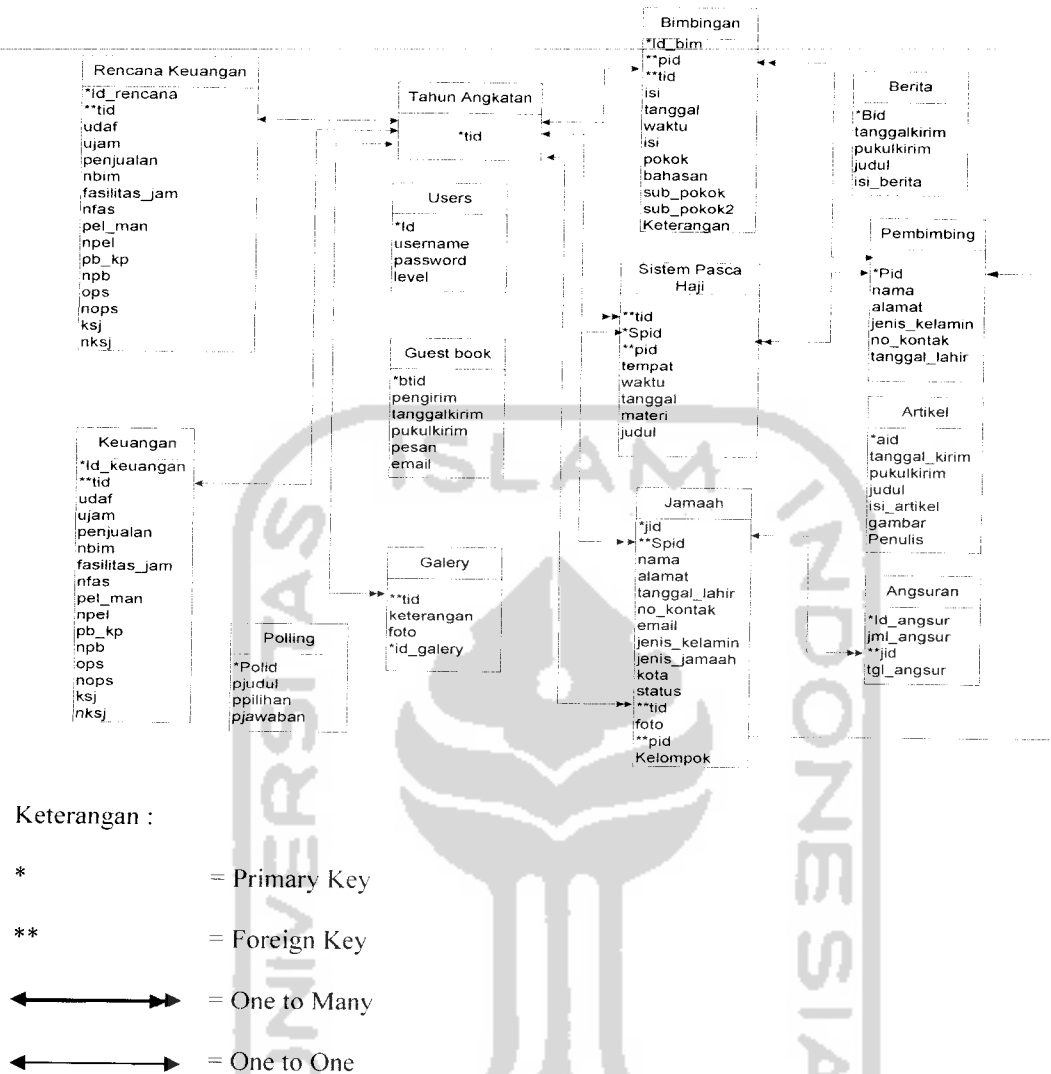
Rencana Keuangan
*Id_rencana
**tid
udaf
ujam
penjualan
nbim
fasilitas_jam
nfas
pel_man
npel
pb_kp
npb
ops
nops
ksj
nksj

Tahun Angkatan
*tid

Users
*Id
username
password
level

Guest book
*btid
pengirim
tanggalkirim
pukulkirim
pesan
email

Bimbingan
*Id_bim
**pid
**tid
isi
tanggal
waktu
isi
pokok
bahasan
sub_pokok
sub_pokok2
Keterangan

Berita
*Bid
tanggalkirim
pukulkirim
judul
isi_berita

Pembimbing
*Pid
nama
alamat
jenis_kelamin
no_kontak
tanggal_lahir

Sistem Pasca Haji
**tid
*Spid
**pid
tempat
waktu
tanggal
materi
judul

Artikel
*aid
tanggal_kirim
pukulkirim
judul
isi_artikel
gambar
Penulis

Keuangan
*Id_keuangan
**tid
udaf
ujam
penjualan
nbim
fasilitas_jam
nfas
pel_man
npel
pb_kp
npb
ops
nops
ksj
nksj

Galery
**tid
keterangan
foto
*id_galery

Polling
*Polid
pjudul
ppilihan
pjawaban

Jamaah
*jid
**Spid
nama
alamat
tanggal_lahir
no_kontak
email
jenis_kelamin
jenis_jamaah
kota
status
**tid
foto
**pid
Kelompok

Angsuran
*Id_angsur
jml_angsur
**jid
tgl_angsur

Keterangan :

* = Primary Key

** = Foreign Key

= One to Many

= One to One